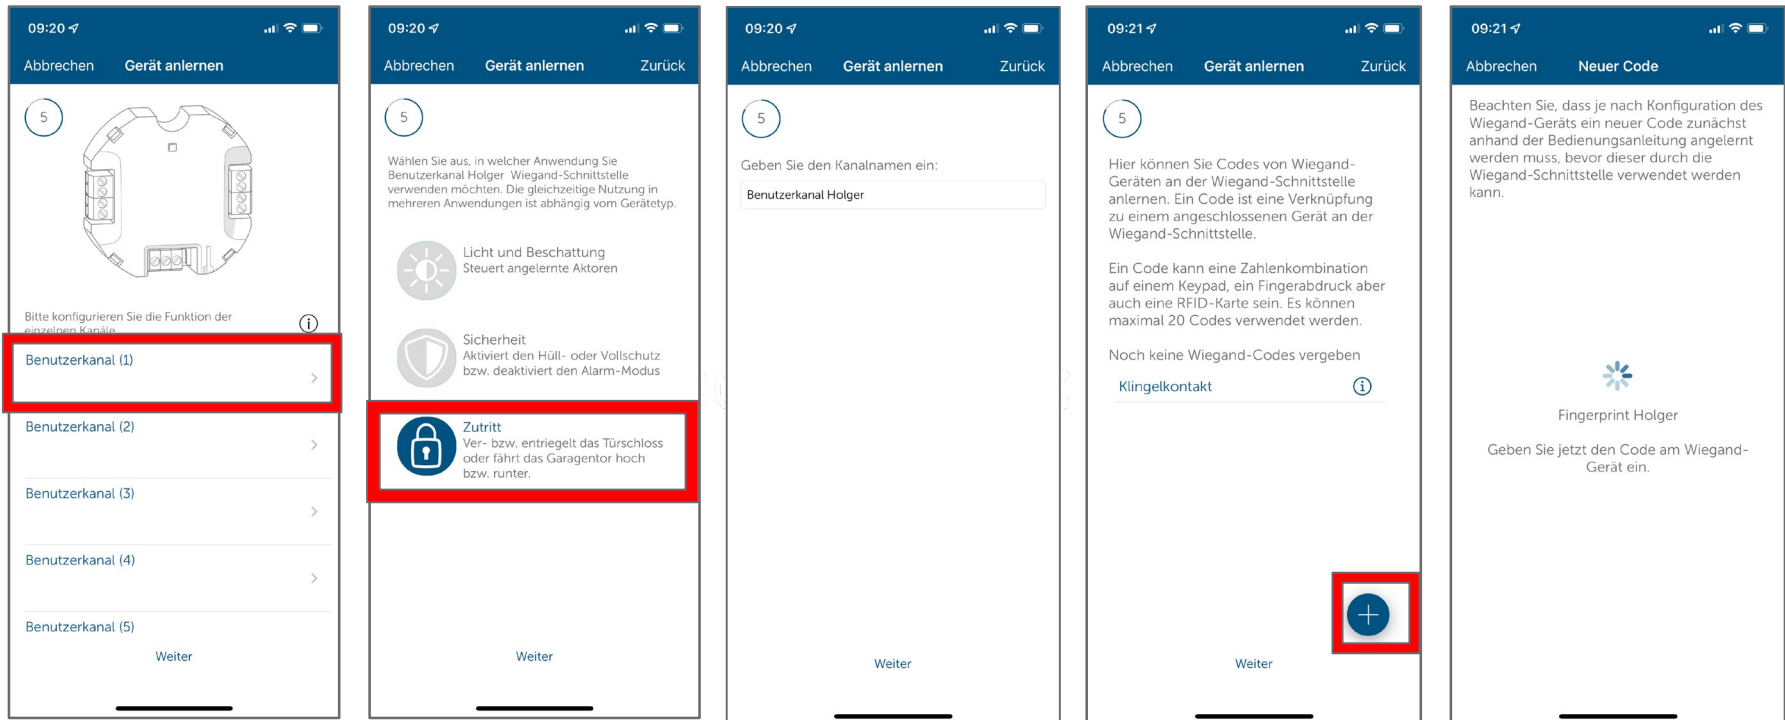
09:20

Abbrechen Gerät anlernen

5

Bitte konfigurieren Sie die Funktion der einzelnen Kanäle

Benutzerkanal (1)

Benutzerkanal (2)

Benutzerkanal (3)

Benutzerkanal (4)

Benutzerkanal (5)

Weiter

09:20

Abbrechen Gerät anlernen Zurück

5

Wählen Sie aus, in welcher Anwendung Sie Benutzerkanal Holger Wiegand-Schnittstelle verwenden möchten. Die gleichzeitige Nutzung in mehreren Anwendungen ist abhängig vom Gerätetyp.

Licht und Beschattung
Steuert angelernte Aktoren

Sicherheit
Aktiviert den Hüll- oder Vollschutz bzw. deaktiviert den Alarm-Modus

Zutritt
Ver- bzw. entriegelt das Türschloss oder fährt das Garagentor hoch bzw. runter.

Weiter

09:20

Abbrechen Gerät anlernen Zurück

5

Geben Sie den Kanalnamen ein:

Benutzerkanal Holger

Weiter

09:21

Abbrechen Gerät anlernen Zurück

5

Hier können Sie Codes von Wiegand-Geräten an der Wiegand-Schnittstelle anlernen. Ein Code ist eine Verknüpfung zu einem angeschlossenen Gerät an der Wiegand-Schnittstelle.

Ein Code kann eine Zahlenkombination auf einem Keypad, ein Fingerabdruck aber auch eine RFID-Karte sein. Es können maximal 20 Codes verwendet werden.

Noch keine Wiegand-Codes vergeben

Klingelkontakt

Weiter

09:21

Abbrechen Neuer Code

Beachten Sie, dass je nach Konfiguration des Wiegand-Geräts ein neuer Code zunächst anhand der Bedienungsanleitung angelernt werden muss, bevor dieser durch die Wiegand-Schnittstelle verwendet werden kann.

Fingerprint Holger

Geben Sie jetzt den Code am Wiegand-Gerät ein.